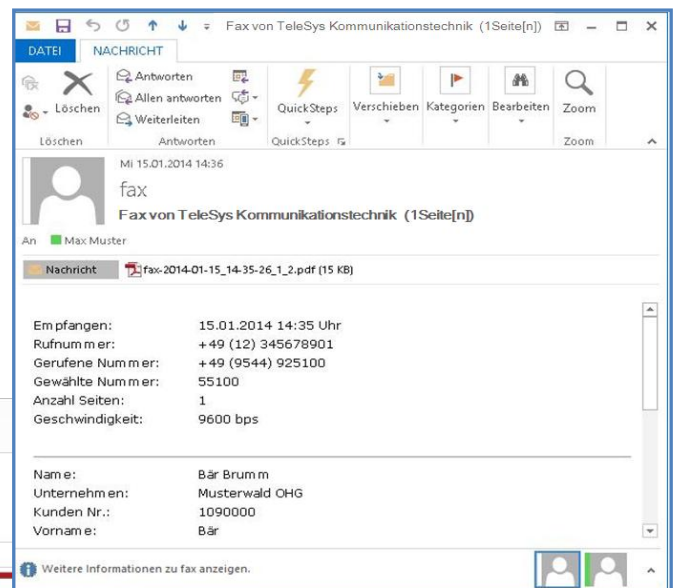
Fax von TeleSys Kommunikationstechnik (1Seite[n])

DATEI NACHRICHT

Löschen
Antworten
Allen antworten
Weiterleiten
QuickSteps
Verschieben
Kategorien
Bearbeiten
Zoom
Löschen
Antworten
QuickSteps
Zoom

Mi 15.01.2014 14:36
fax
Fax von TeleSys Kommunikationstechnik (1Seite[n])
An Max Muster

Nachricht
fax-2014-01-15_14-35-26_1_2.pdf (15 KB)

| | |
|---|---|
| Empfangen: | 15.01.2014 14:35 Uhr |
| Rufnummer: | +49 (12) 345678901 |
| Gerufene Nummer: | +49 (9544) 925100 |
| Gewählte Nummer: | 55100 |
| Anzahl Seiten: | 1 |
| Geschwindigkeit: | 9600 bps |

| | |
|---|---|
| Name: | Bär Brumm |
| Unternehmen: | Musterwald OHG |
| Kunden Nr.: | 1090000 |
| Vorname: | Bär |

Weitere Informationen zu fax anzeigen.